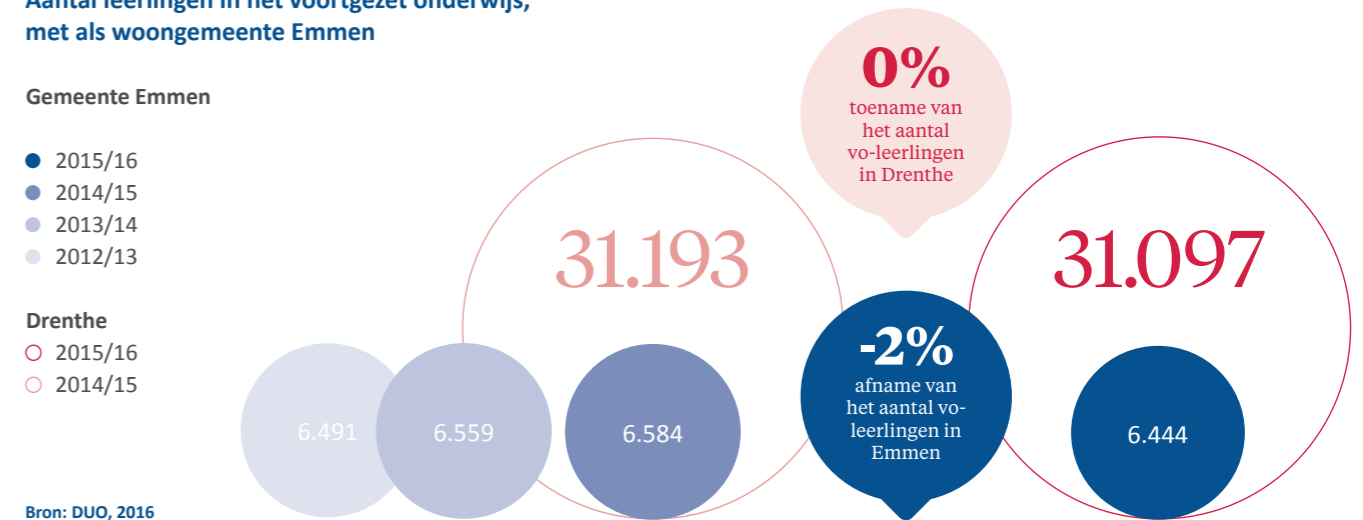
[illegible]
met als woongemeente Emmen

Gemeente Emmen

2015/16
2014/15
2013/14
2012/13

Drenthe
2015/16
2014/15

0%
toename van het aantal vo-leerlingen in Drenthe

31.193

31.097

-2%
afname van het aantal vo-leerlingen in Emmen

6.491

6.559

6.584

6.444

Bron: DUO, 2016